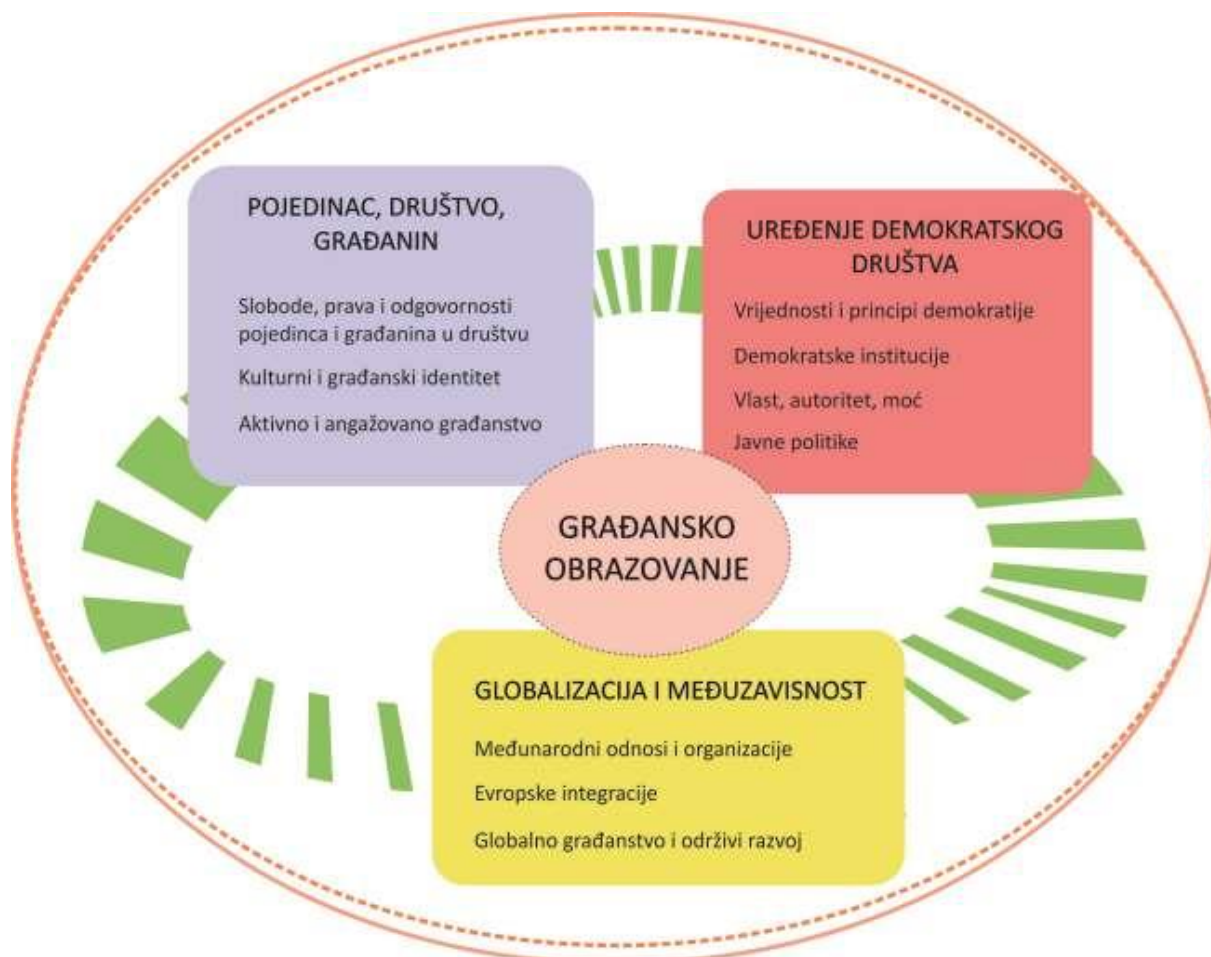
POJEDINAC, DRUŠTVO, GRAĐANIN

Slobode, prava i odgovornosti pojedinca i građanina u društvu

Kulturni i građanski identitet

Aktivno i angažovano građanstvo

UREĐENJE DEMOKRATSKOG DRUŠTVA

Vrijednosti i principi demokratije

Demokratske institucije

Vlast, autoritet, moć

Javne politike

GRAĐANSKO OBRAZOVANJE

GLOBALIZACIJA I MEĐUZAVISNOST

Međunarodni odnosi i organizacije

Evropske integracije

Globalno građanstvo i održivi razvoj